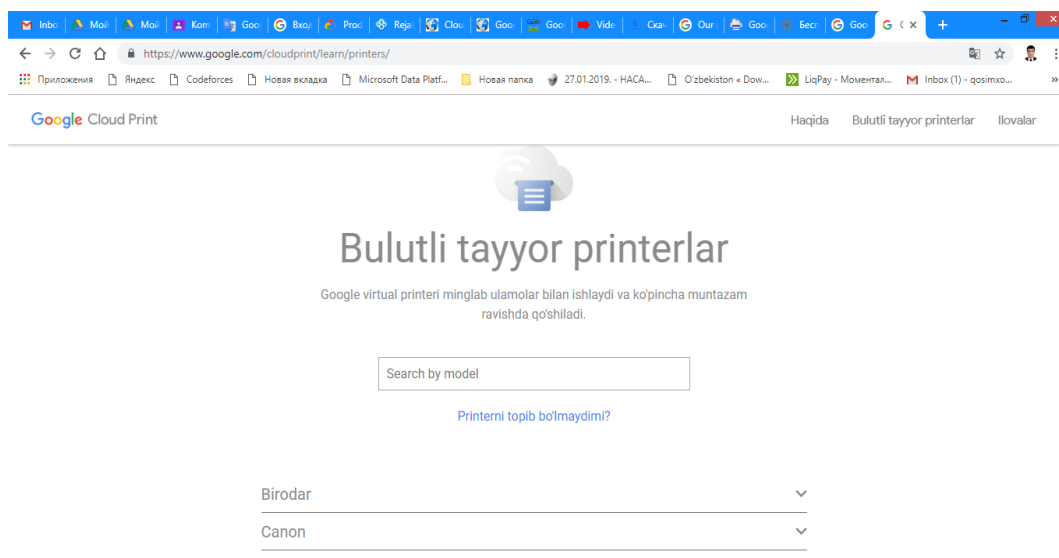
Inbo | Moi | Moi | Kom | Goo | Вход | Proc | Reja | Clou | Goo | Goo | Vide | Скач | Our | Goo | Бесп | Goo | G ( ×

https://www.google.com/cloudprint/learn/printers/

Приложения | Яндекс | Codeforces | Новая вкладка | Microsoft Data Platf... | Новая папка | 27.01.2019. - HACA... | O'zbekiston « Dow... | LiqPay - Моментал... | Inbox (1) - qosimxo...

Google Cloud Print

Haqida | Bulutli tayyor printerlar | Ilovalar

Bulutli tayyor printerlar

Google virtual printeri minglab ulamolar bilan ishlaydi va ko'pincha muntazam ravishda qo'shiladi.

Search by model

Printerni topib bo'lmaydimi?

Birodar

Canon